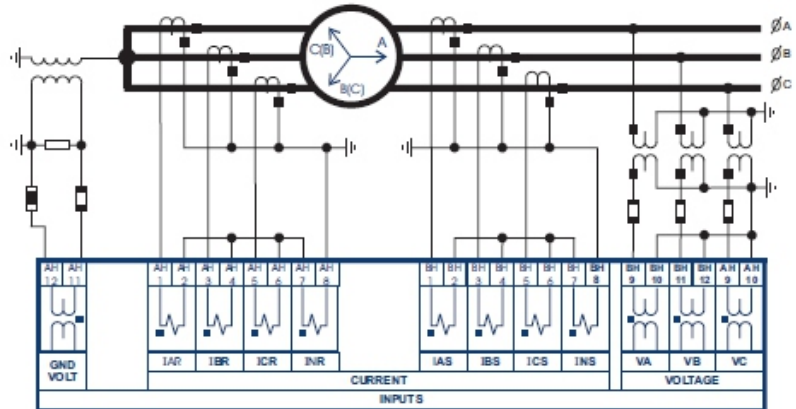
ØA
ØB
ØC
C(B)
A
B(C)
AH 12
AH 11
AH 1
AH 2
AH 3
AH 4
AH 5
AH 6
AH 7
AH 8
BH 1
BH 2
BH 3
BH 4
BH 5
BH 6
BH 7
BH 8
BH 9
BH 10
BH 11
BH 12
AH 9
AH 10
GND VOLT
IAR
IBR
ICR
INR
IAS
IBS
ICS
INS
VA
VB
VC
CURRENT
VOLTAGE
INPUTS